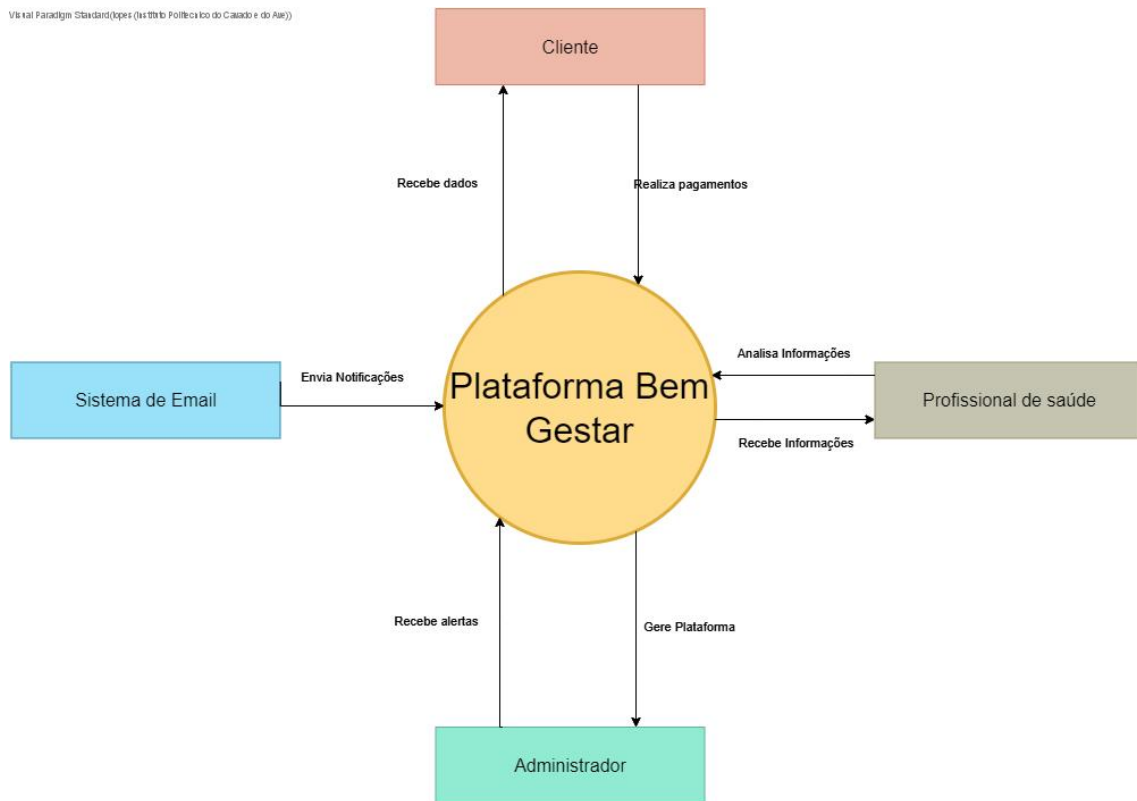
Visual Paradigm Standard(lopes (Instituto Politecnico do Cavado e do Ave))

Cliente

Recebe dados

Realiza pagamentos

Analisa Informações

Sistema de Email

Envia Notificações

Plataforma Bem Gestar

Profissional de saúde

Recebe Informações

Recebe alertas

Gere Plataforma

Administrador